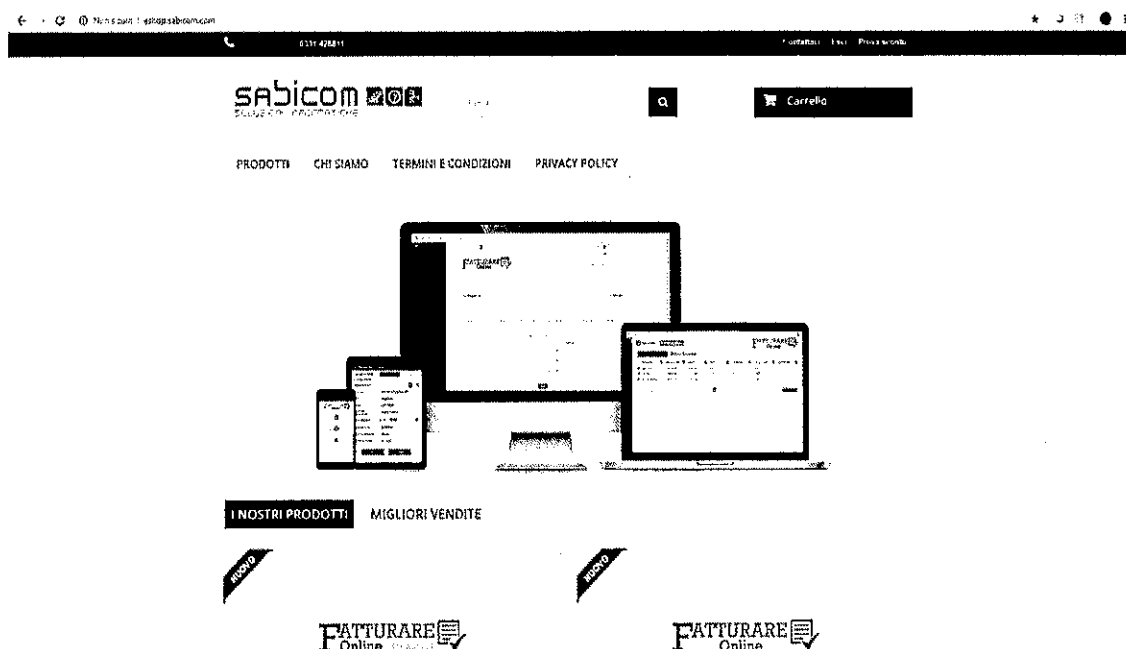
Non sicuro | eshop.sabicom.com

0331 478811

Contattaci Esci Prova sconto

sabicom

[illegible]

Carrello

PRODOTTI CHI SIAMO TERMINI E CONDIZIONI PRIVACY POLICY

FATTURARE Online

FATTURARE Online

I NOSTRI PRODOTTI MIGLIORI VENDITE

NUOVO

NUOVO

FATTURARE Online

FATTURARE Online